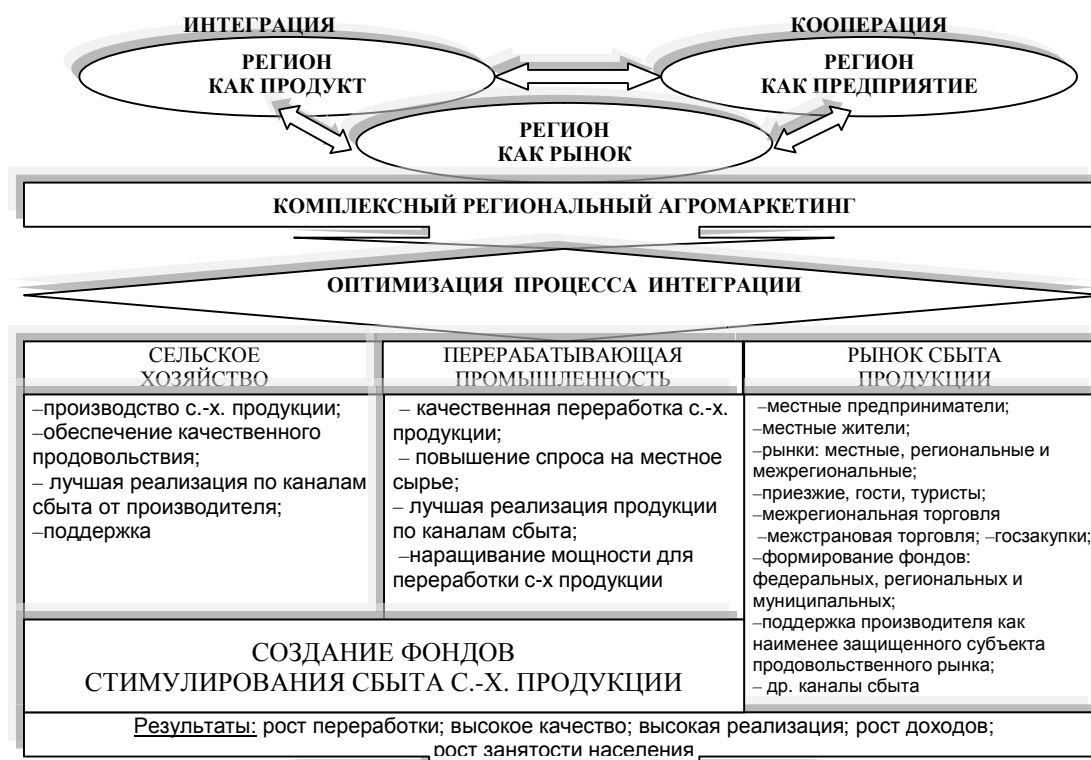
ИНТЕГРАЦИЯ

КООПЕРАЦИЯ

РЕГИОН
КАК ПРОДУКТ

РЕГИОН
КАК ПРЕДПРИЯТИЕ

РЕГИОН
КАК РЫНОК

КОМПЛЕКСНЫЙ РЕГИОНАЛЬНЫЙ АГРОМАРКЕТИНГ

ОПТИМИЗАЦИЯ ПРОЦЕССА ИНТЕГРАЦИИ

| СЕЛЬСКОЕ ХОЗЯЙСТВО | ПЕРЕРАБАТЫВАЮЩАЯ ПРОМЫШЛЕННОСТЬ | РЫНОК СБЫТА ПРОДУКЦИИ |
|---|---|---|
| –производство с.-х. продукции; –обеспечение качественного продовольствия; – лучшая реализация по каналам сбыта от производителя; –поддержка | – качественная переработка с.-х. продукции; – повышение спроса на местное сырье; – лучшая реализация продукции по каналам сбыта; –наращивание мощности для переработки с-х продукции | –местные предприниматели; –местные жители; –рынки: местные, региональные и межрегиональные; –приезжие, гости, туристы; –межрегиональная торговля –межстрановая торговля; –госзакупки; –формирование фондов: федеральных, региональных и муниципальных; –поддержка производителя как наименее защищенного субъекта продовольственного рынка; – др. каналы сбыта |

СОЗДАНИЕ ФОНДОВ
СТИМУЛИРОВАНИЯ СБЫТА С.-Х. ПРОДУКЦИИ

Результаты: рост переработки; высокое качество; высокая реализация; рост доходов; рост занятости населения